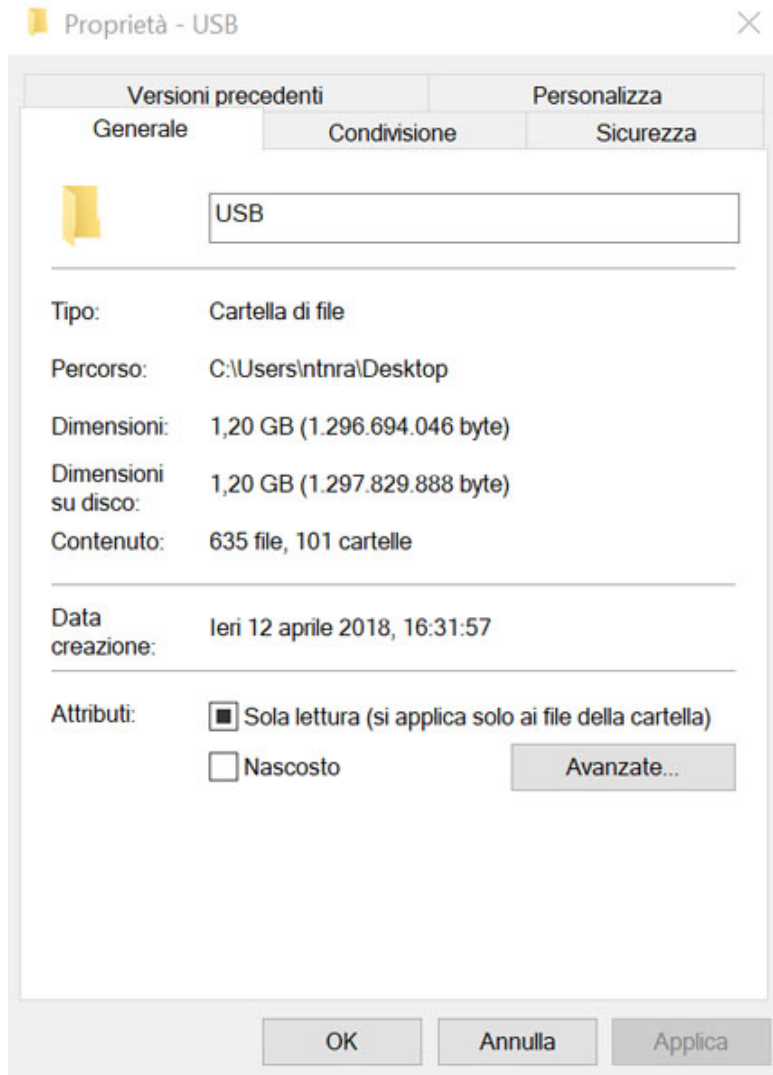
Proprietà - USB

Versioni precedenti
Personalizza
Generale
Condivisione
Sicurezza

USB

Tipo: Cartella di file

Percorso: C:\Users\ntnra\Desktop

Dimensioni: 1,20 GB (1.296.694.046 byte)

Dimensioni su disco: 1,20 GB (1.297.829.888 byte)

Contenuto: 635 file, 101 cartelle

Data creazione: Ieri 12 aprile 2018, 16:31:57

Attributi: Sola lettura (si applica solo ai file della cartella)

Nascosto

Avanzate...

OK
Annulla
Applica